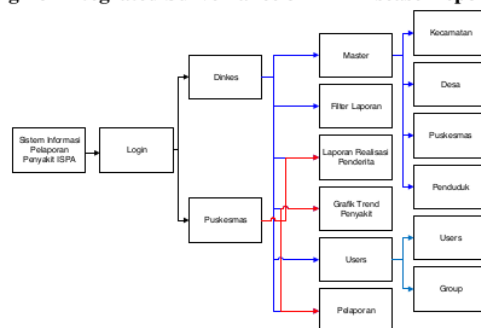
Sistem Informasi Pelaporan Penyakit ISPA

Login

Dinkes

Puskesmas

Master

Filter Laporan

Laporan Realisasi Penderita

Grafik Trend Penyakit

Users

Pelaporan

Kecamatan

Desa

Puskesmas

Penduduk

Users

Group